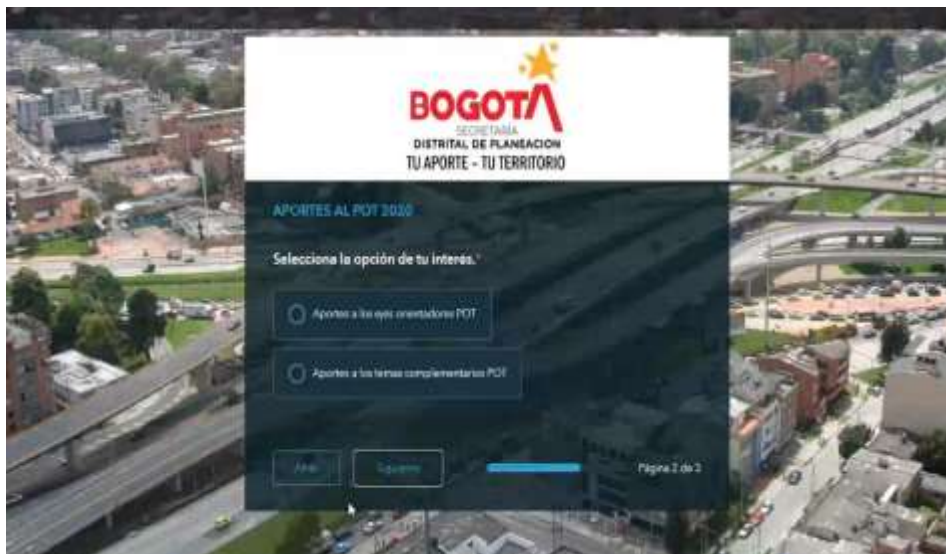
BOGOTA
SECRETARÍA
DISTRITAL DE PLANEACION
TU APORTE - TU TERRITORIO

APORTES AL POT 2020

Selecciona la opción de tu interés.*

Aportes a los ejes orientadores POT

Aportes a los temas complementarios POT

Atrás

Siguiente

Página 2 de 2